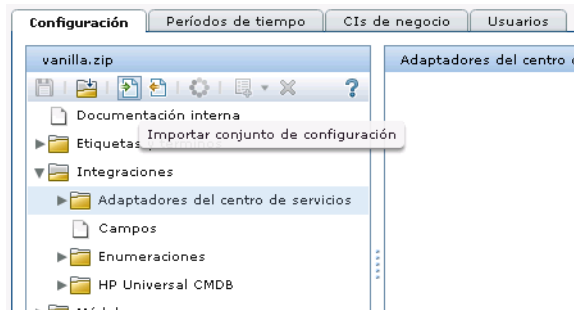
Configuración | Períodos de tiempo | CIs de negocio | Usuarios

vanilla.zip

Adaptadores del centro

Documentación interna

Etiquetas

Importar conjunto de configuración

Integraciones

Adaptadores del centro de servicios

Campos

Enumeraciones

HP Universal CMDB